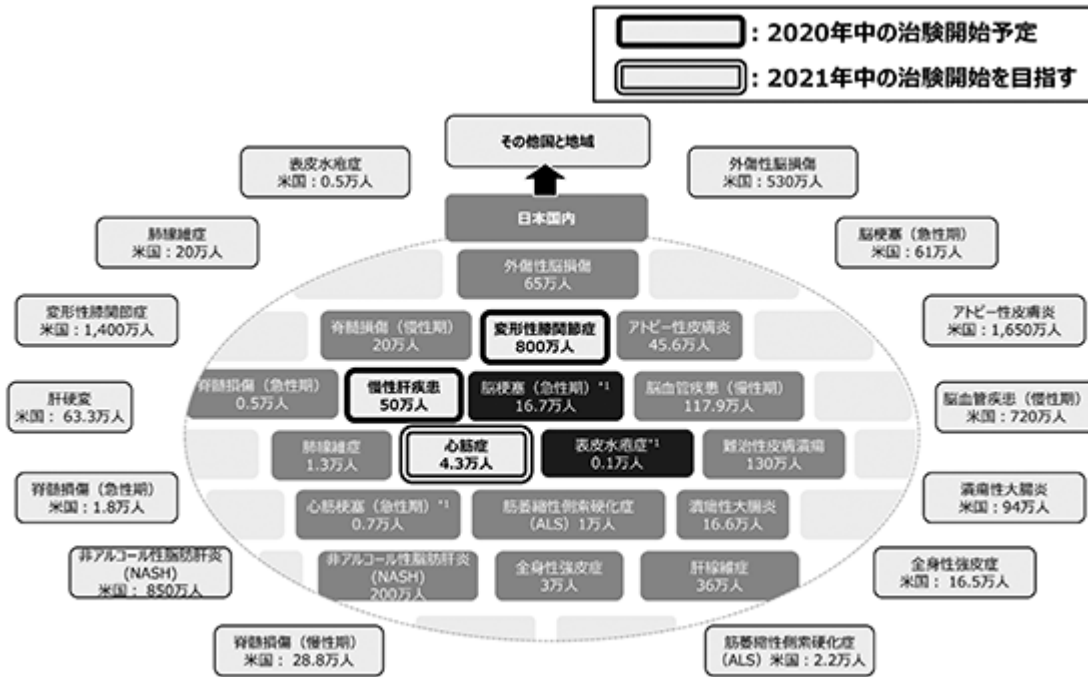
: 2020年中の治験開始予定
: 2021年中の治験開始を目指す

その他国と地域

日本国内

表皮水疱症
米国：0.5万人

外傷性脳損傷
米国：530万人

肺線維症
米国：20万人

脳梗塞（急性期）
米国：61万人

変形性膝関節症
米国：1,400万人

アトピー性皮膚炎
米国：1,650万人

肝硬変
米国： 63.3万人

脳血管疾患（慢性期）
米国：720万人

脊髄損傷（急性期）
米国：1.8万人

潰瘍性大腸炎
米国：94万人

非アルコール性脂肪肝炎
(NASH)
米国： 850万人

全身性強皮症
米国： 16.5万人

脊髄損傷（慢性期）
米国： 28.8万人

筋萎縮性側索硬化症
(ALS) 米国：2.2万人

外傷性脳損傷
65万人

脊髄損傷（慢性期）
20万人

変形性膝関節症
800万人

アトピー性皮膚炎
45.6万人

脊髄損傷（急性期）
0.5万人

慢性肝疾患
50万人

脳梗塞（急性期）$^{*1}$
16.7万人

脳血管疾患（慢性期）
117.9万人

肺線維症
1.3万人

心筋症
4.3万人

表皮水疱症$^{*1}$
0.1万人

難治性皮膚潰瘍
130万人

心筋梗塞（急性期）$^{*1}$
0.7万人

筋萎縮性側索硬化症
(ALS) 1万人

潰瘍性大腸炎
16.6万人

非アルコール性脂肪肝炎
(NASH)
200万人

全身性強皮症
3万人

肝線維症
36万人